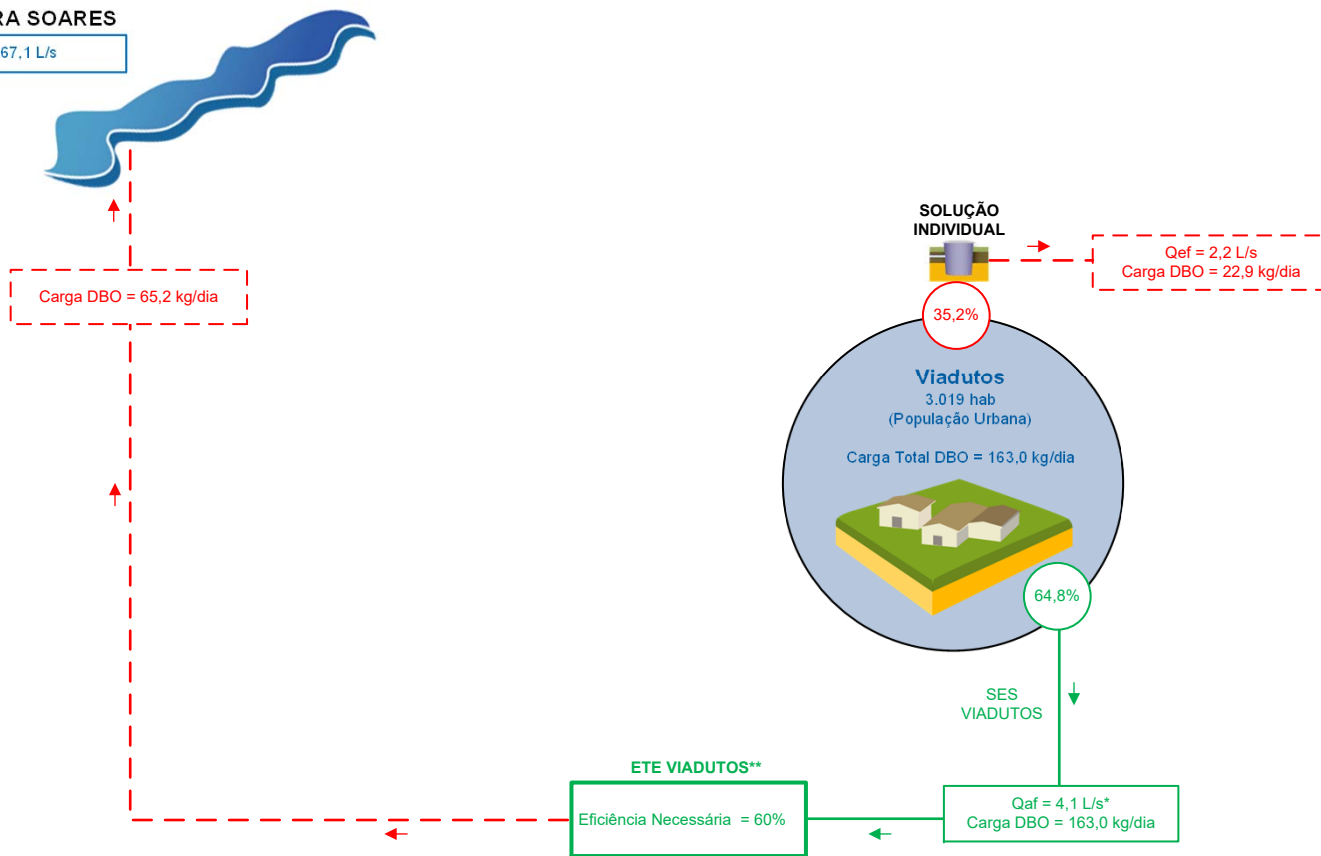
RA SOARES

67,1 L/s

Carga DBO = 65,2 kg/dia

SOLUÇÃO INDIVIDUAL

Qef = 2,2 L/s
Carga DBO = 22,9 kg/dia

35,2%

Viadutos
3.019 hab
(População Urbana)

Carga Total DBO = 163,0 kg/dia

64,8%

SES VIADUTOS

ETE VIADUTOS**

Eficiência Necessária = 60%

Qaf = 4,1 L/s*
Carga DBO = 163,0 kg/dia